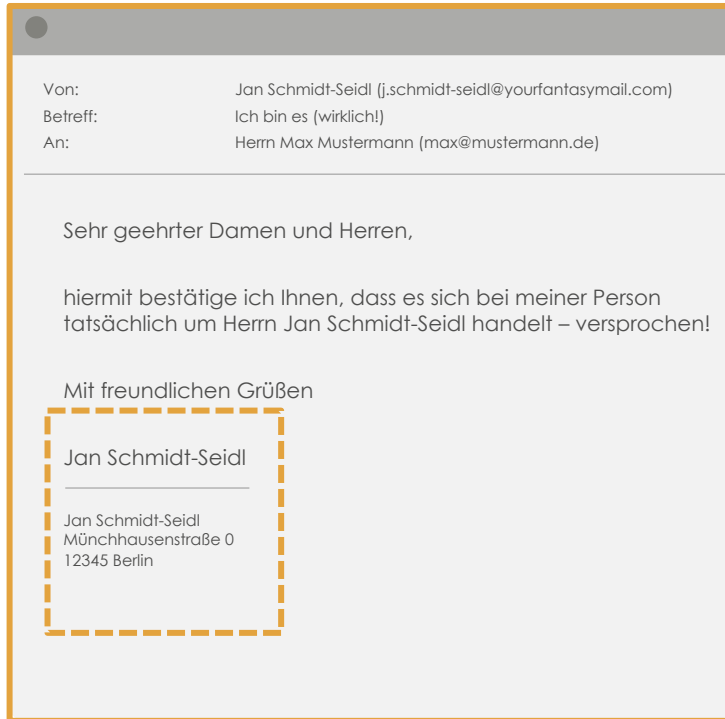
Von: Jan Schmidt-Seidl (j.schmidt-seidl@yourfantasymail.com)
Betreff: Ich bin es (wirklich!)
An: Herrn Max Mustermann (max@mustermann.de)

Sehr geehrter Damen und Herren,

hiermit bestätige ich Ihnen, dass es sich bei meiner Person tatsächlich um Herrn Jan Schmidt-Seidl handelt – versprochen!

Mit freundlichen Grüßen

Jan Schmidt-Seidl

Jan Schmidt-Seidl
Münchhausenstraße 0
12345 Berlin